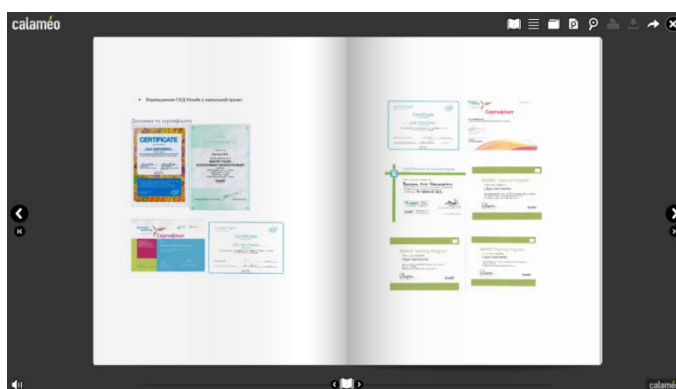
calaméo

• Впровадження СНД Moodle у навчальний процес.

Дипломи та сертифікати

CERTIFICATE

Certificate

Сертифікат

Certificate

Сертифікат

SMART Training Program

SMART Training Program

SMART Training Program

SMART Training Program

calaméo